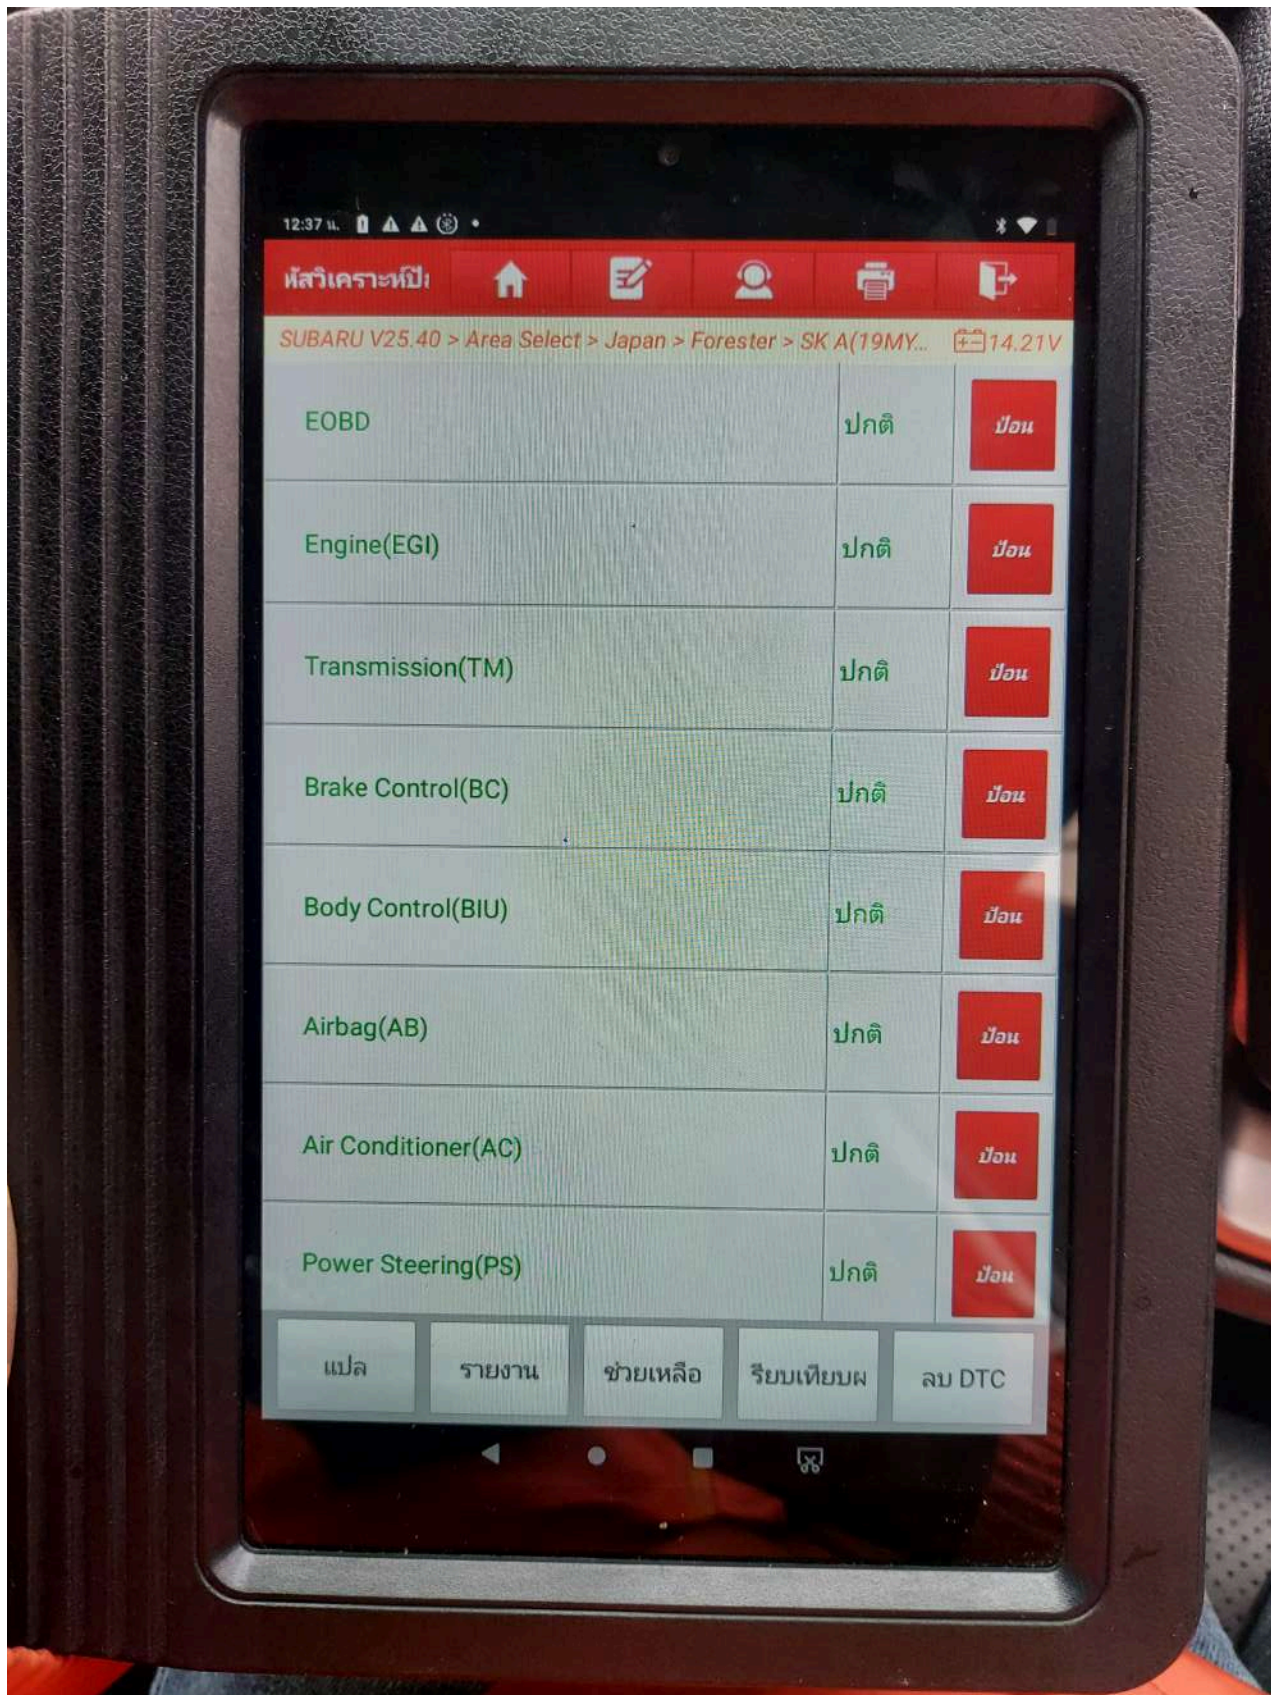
12:37 น.

หัววิเคราะห์ปั

SUBARU V25.40 > Area Select > Japan > Forester > SK A(19MY...

14.21V

| | | |
|---|---|---|
| EOBD | ปกติ | ป้อน |
| Engine(EGI) | ปกติ | ป้อน |
| Transmission(TM) | ปกติ | ป้อน |
| Brake Control(BC) | ปกติ | ป้อน |
| Body Control(BIU) | ปกติ | ป้อน |
| Airbag(AB) | ปกติ | ป้อน |
| Air Conditioner(AC) | ปกติ | ป้อน |
| Power Steering(PS) | ปกติ | ป้อน |

แปล

รายงาน

ช่วยเหลือ

รียบเทียบผ

ลบ DTC